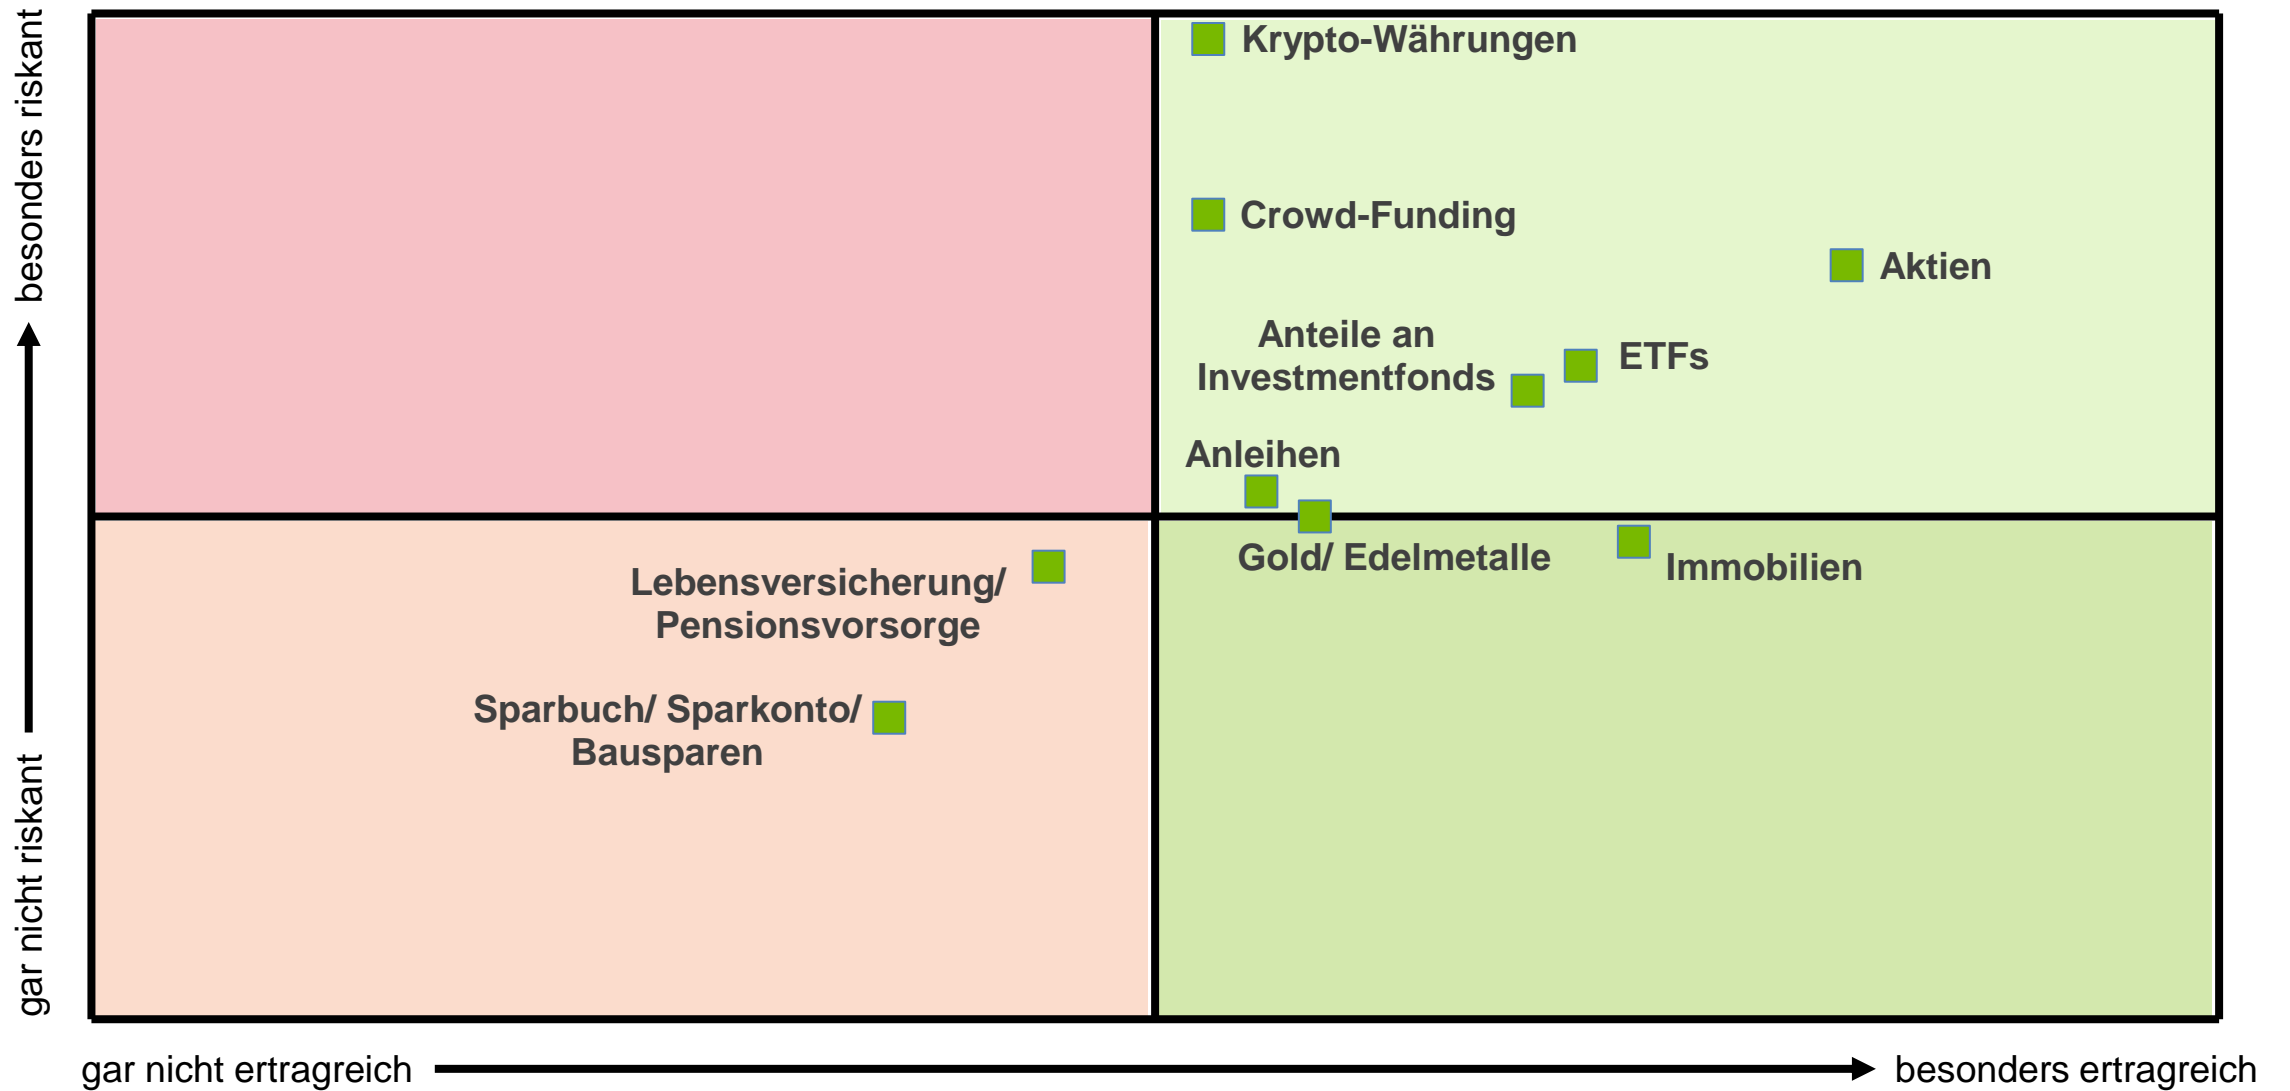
besonders riskant

gar nicht riskant

Krypto-Währungen

Crowd-Funding

Aktien

Anteile an Investmentfonds

ETFs

Anleihen

Gold/ Edelmetalle

Immobilien

Lebensversicherung/ Pensionsvorsorge

Sparbuch/ Sparkonto/ Bausparen

gar nicht ertragreich

besonders ertragreich